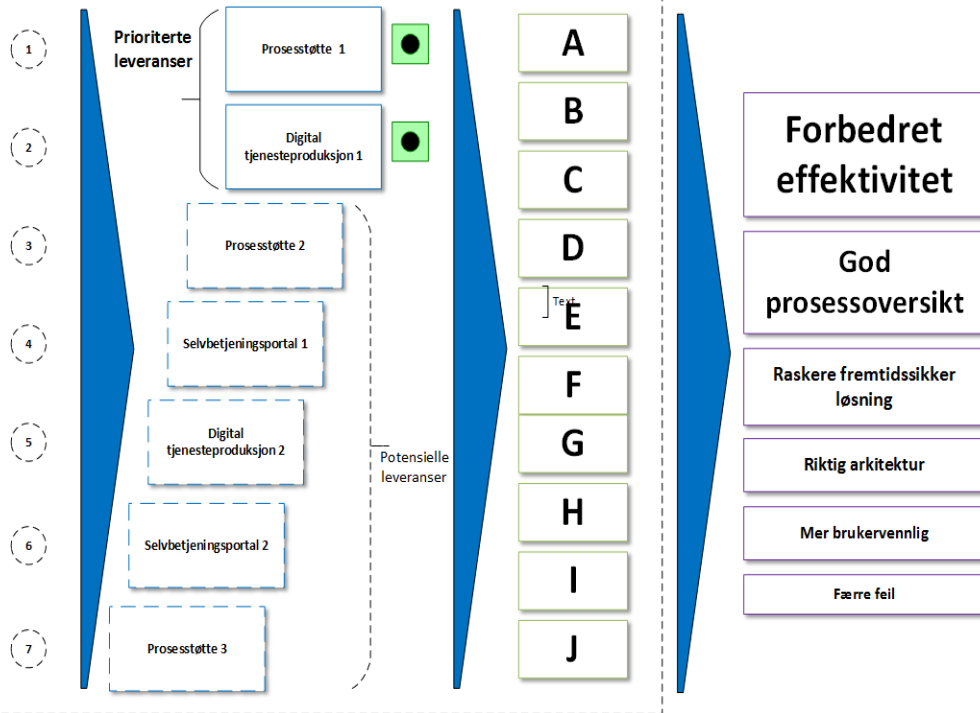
1

2

3

4

5

6

7

Prioriterte leveranser

Prosesstøtte 1

Digital tjenesteproduksjon 1

Prosesstøtte 2

Selvbetjeningsportal 1

Digital tjenesteproduksjon 2

Selvbetjeningsportal 2

Prosesstøtte 3

Potensielle leveranser

A

B

C

D

Text

E

F

G

H

I

J

Forbedret effektivitet

God prosessoversikt

Raskere fremtidssikker løsning

Riktig arkitektur

Mer brukervennlig

Færre feil